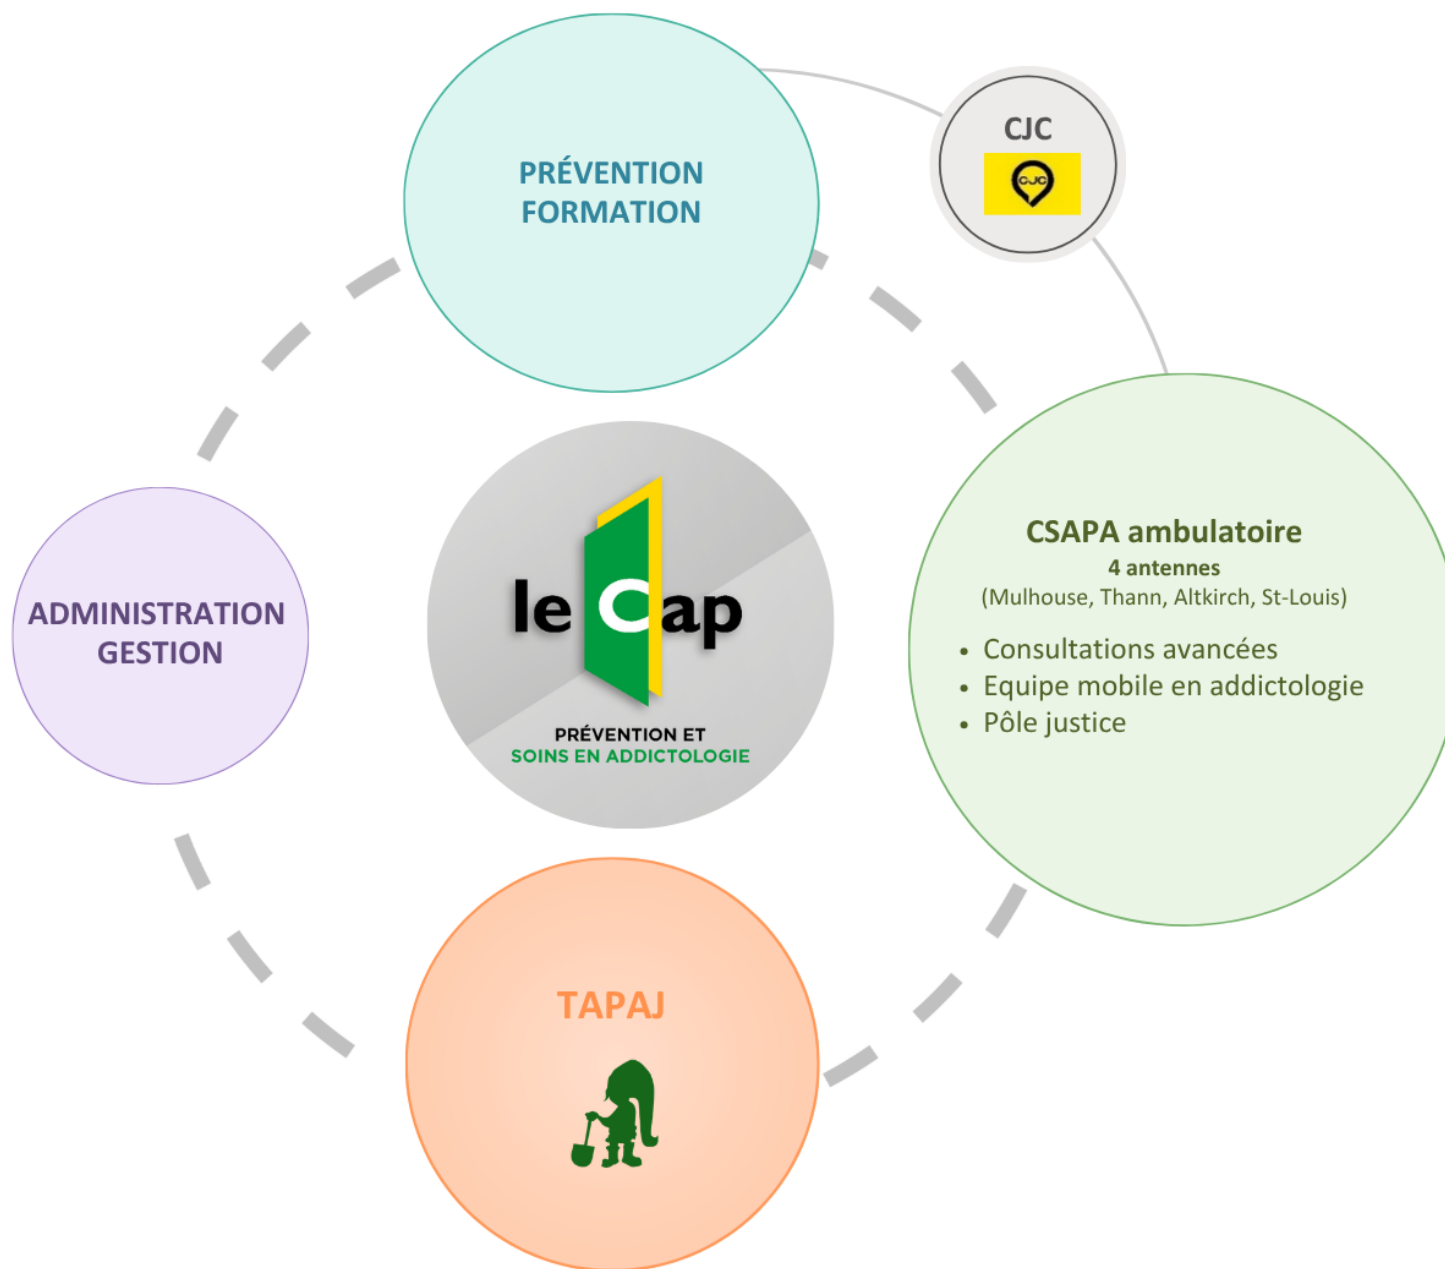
PRÉVENTION
FORMATION

CJC

CJC

ADMINISTRATION
GESTION

le Cap

PRÉVENTION ET
SOINS EN ADDICTOLOGIE

CSAPA ambulatoire
4 antennes
(Mulhouse, Thann, Altkirch, St-Louis)

- Consultations avancées
- Equipe mobile en addictologie
- Pôle justice

TAPAJ